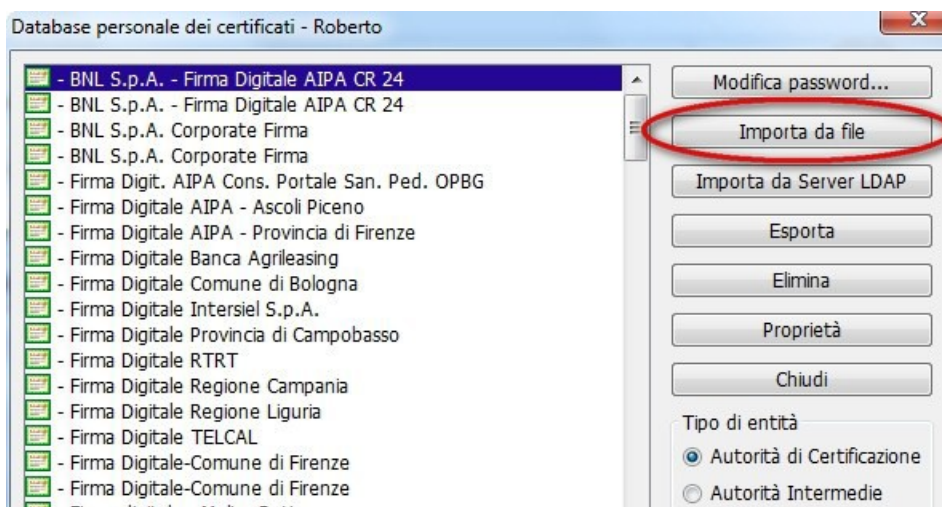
Database personale dei certificati - Roberto

- BNL S.p.A. - Firma Digitale AIPA CR 24
- BNL S.p.A. - Firma Digitale AIPA CR 24
- BNL S.p.A. Corporate Firma
- BNL S.p.A. Corporate Firma
- Firma Digit. AIPA Cons. Portale San. Ped. OPBG
- Firma Digitale AIPA - Ascoli Piceno
- Firma Digitale AIPA - Provincia di Firenze
- Firma Digitale Banca Agrileasing
- Firma Digitale Comune di Bologna
- Firma Digitale Intersiel S.p.A.
- Firma Digitale Provincia di Campobasso
- Firma Digitale RTRT
- Firma Digitale Regione Campania
- Firma Digitale Regione Liguria
- Firma Digitale TELCAL
- Firma Digitale-Comune di Firenze
- Firma Digitale-Comune di Firenze
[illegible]

Modifica password...
Importa da file
Importa da Server LDAP
Esporta
Elimina
Proprietà
Chiudi

Tipo di entità
Autorità di Certificazione
Autorità Intermedie